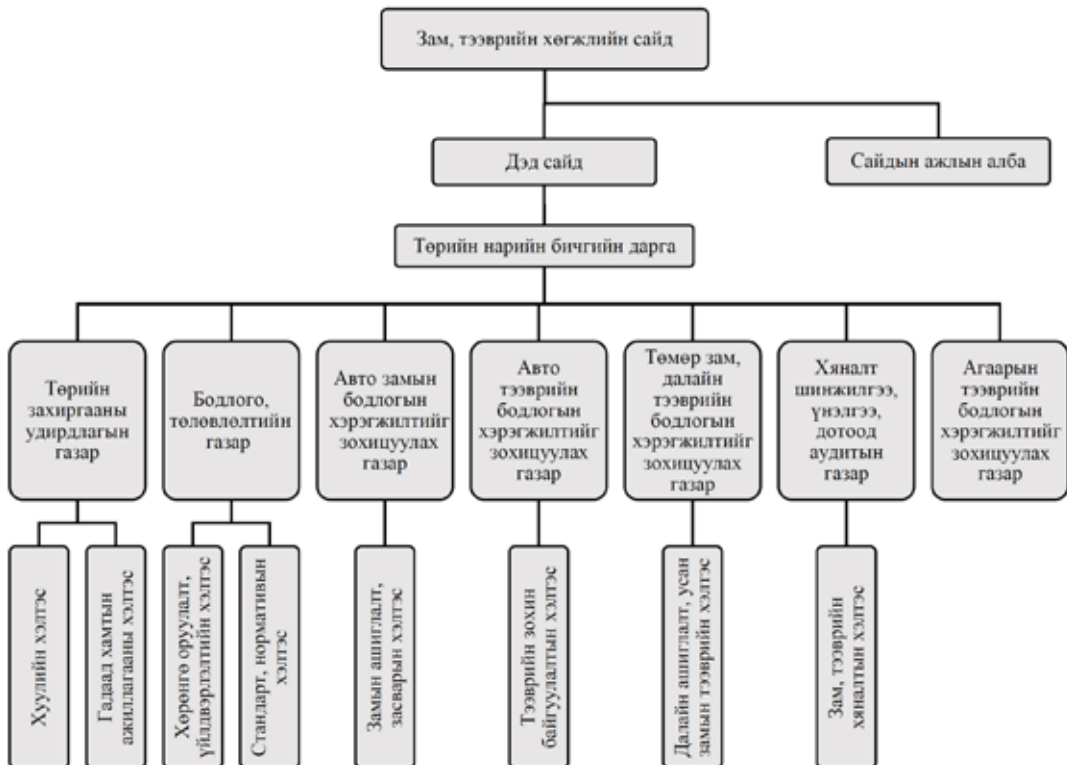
Зам, тээврийн хөгжлийн сайд

Дэд сайд

Сайдын ажлын алба

Төрийн нарийн бичгийн дарга

Төрийн захиргааны удирдлагын газар

Бодлого, төлөвлөлтийн газар

Авто замын бодлогын хэрэгжилтийг зохицуулах газар

Авто тээврийн бодлогын хэрэгжилтийг зохицуулах газар

Төмөр зам, далайн тээврийн бодлогын хэрэгжилтийг зохицуулах газар

Хяналт шинжилгээ, үнэлгээ, дотоод аудитын газар

Агаарын тээврийн бодлогын хэрэгжилтийг зохицуулах газар

Хуулийн хэлтэс

Гадаад хамтын ажиллагааны хэлтэс

Хөрөнгө оруулалт, үйлдвэрлэлийн хэлтэс

Стандарт, нормативын хэлтэс

Замын ашиглалт, засварын хэлтэс

Тээврийн зохин байгуулалтын хэлтэс

Далайн ашиглалт, усан замын тээврийн хэлтэс

Зам, тээврийн хяналтын хэлтэс